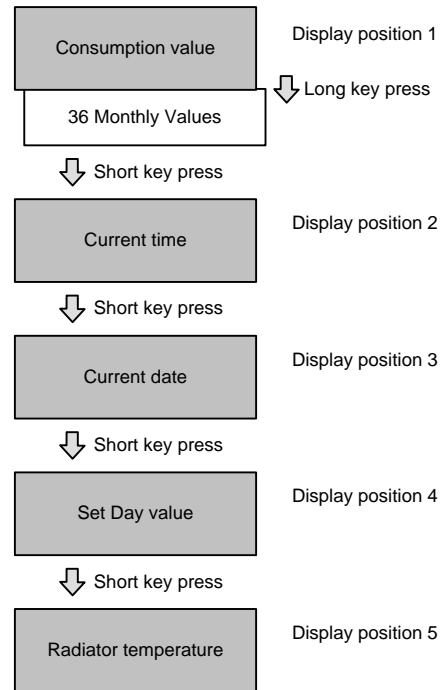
Consumption value

Display position 1

Long key press

36 Monthly Values

Short key press

Current time

Display position 2

Short key press

Current date

Display position 3

Short key press

Set Day value

Display position 4

Short key press

Radiator temperature

Display position 5